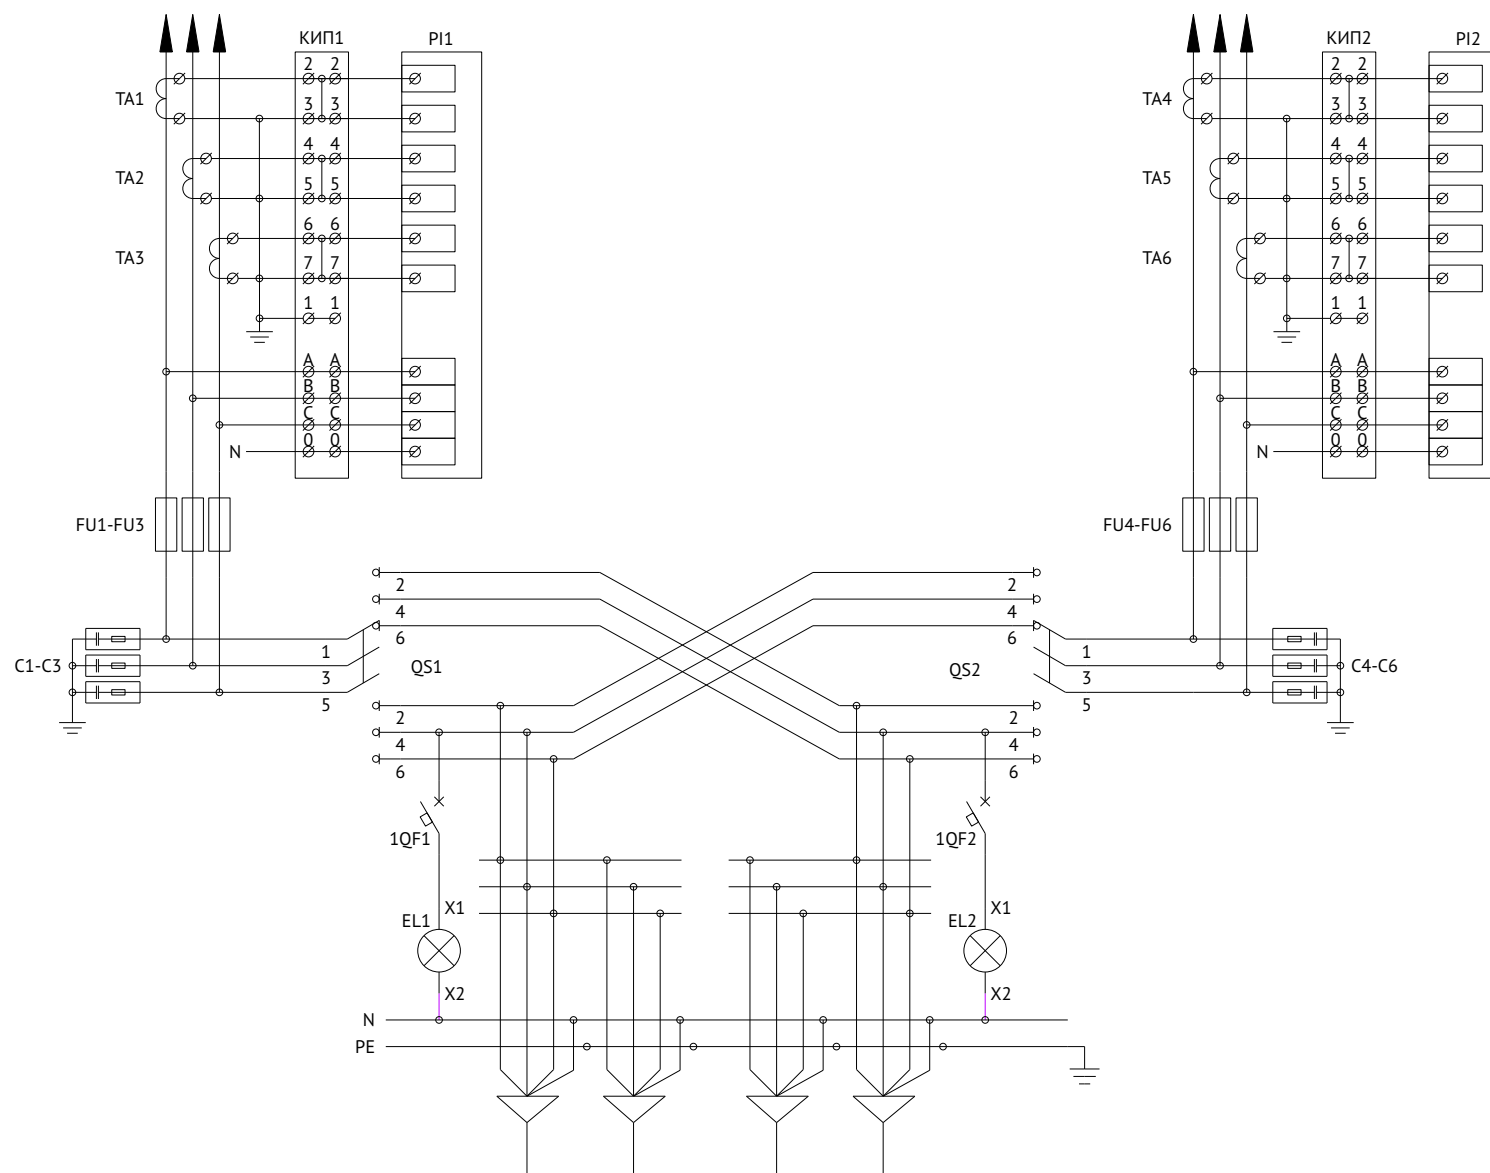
КИП1
PI1
TA1
TA2
TA3
2 2
3 3
4 4
5 5
6 6
7 7
1 1
A A
B B
C C
0 0
N
FU1-FU3
C1-C3
1
3
5
QS1
2
4
6
2
4
6
1QF1
EL1
X1
X2
N
PE

КИП2
PI2
TA4
TA5
TA6
2 2
3 3
4 4
5 5
6 6
7 7
1 1
A A
B B
C C
0 0
N
FU4-FU6
C4-C6
2
4
6
1
3
5
QS2
2
4
6
1QF2
EL2
X1
X2